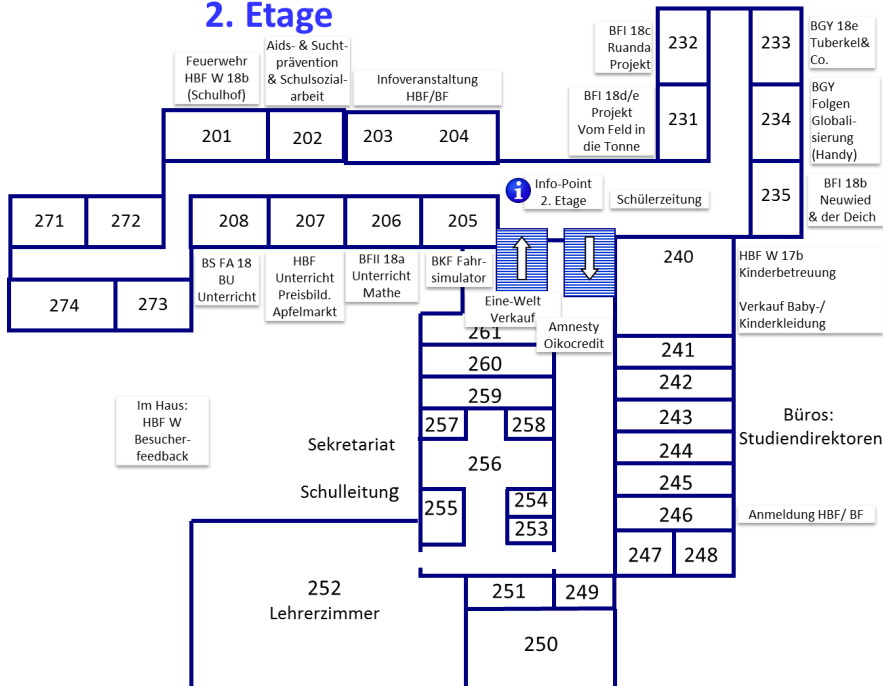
2. Etage

Feuerwehr HBF W 18b (Schulhof)

Aids- & Sucht-prävention & Schulsozial-arbeit

Infoveranstaltung HBF/BF

201 202 203 204

BFI 18c Ruanda Projekt

232

BFI 18d/e Projekt Vom Feld in die Tonne

231

233

BGY 18e Tuberkel& Co.

234

BGY Folgen Globali-sierung (Handy)

235

BFI 18b Neuwied & der Deich

Info-Point 2. Etage

Schülerzeitung

271 272 208 207 206 205

274 273

BS FA 18 BU Unterricht

HBF Unterricht Preisbild. Apfelmarkt

BFII 18a Unterricht Mathe

BKF Fahr-simulator

Eine-Welt Verkauf

Amnesty Oikocredit

240

HBF W 17b Kinderbetreuung

Verkauf Baby-/ Kinderkleidung

261 260 259 257 258 256 255 254 253

241 242 243 244 245 246 247 248

Im Haus: HBF W Besucher-feedback

Sekretariat

Schulleitung

Büros: Studiendirektoren

Anmeldung HBF/ BF

252 Lehrerzimmer

251 249

250